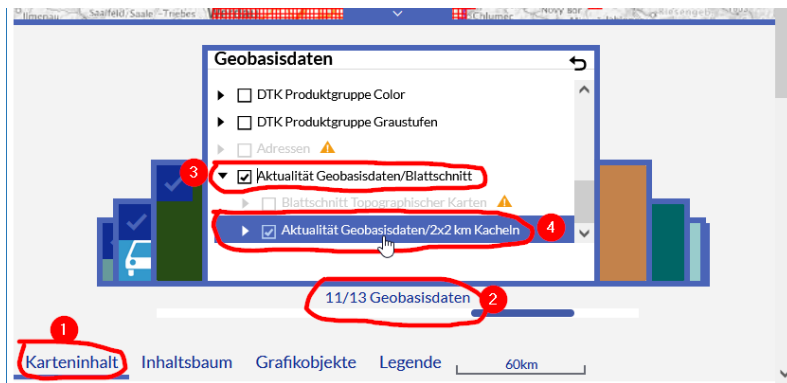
Ilmenau Saalfeld/Saale - Triebes Chlumec Nový Bor

Geobasisdaten

DTK Produktgruppe Color

DTK Produktgruppe Graustufen

Adressen

3

Aktualität Geobasisdaten/Blattschnitt

Blattschnitt Topographischer Karten

Aktualität Geobasisdaten/2x2 km Kacheln

4

11/13 Geobasisdaten

2

1

Karteninhalt Inhaltsbaum Grafikobjekte Legende 60km